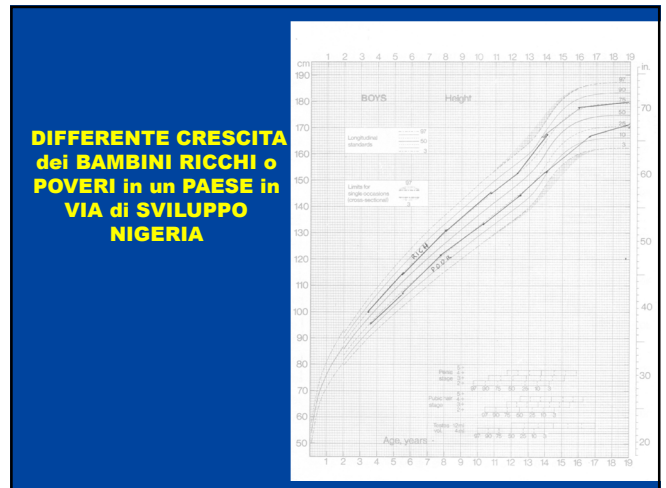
DIFFERENTE CRESCITA dei BAMBINI RICCHI o POVERI in un PAESE in VIA di SVILUPPO NIGERIA

1 2 3 4 5 6 7 8 9 10 11 12 13 14 15 16 17 18 19

cm
190
180
170
160
150
140
130
120
110
100
90
80
70
60
50

in.
70
60
50
40
30
20

BOYS Height

Longitudinal standards
97
50
3

Limits for single occasions (cross-sectional)
97
3

97
90
75
50
25
10
3

RICH
POOR

Pelvis stage
Pubic hair stage
Testes

Age, years

1 2 3 4 5 6 7 8 9 10 11 12 13 14 15 16 17 18 19